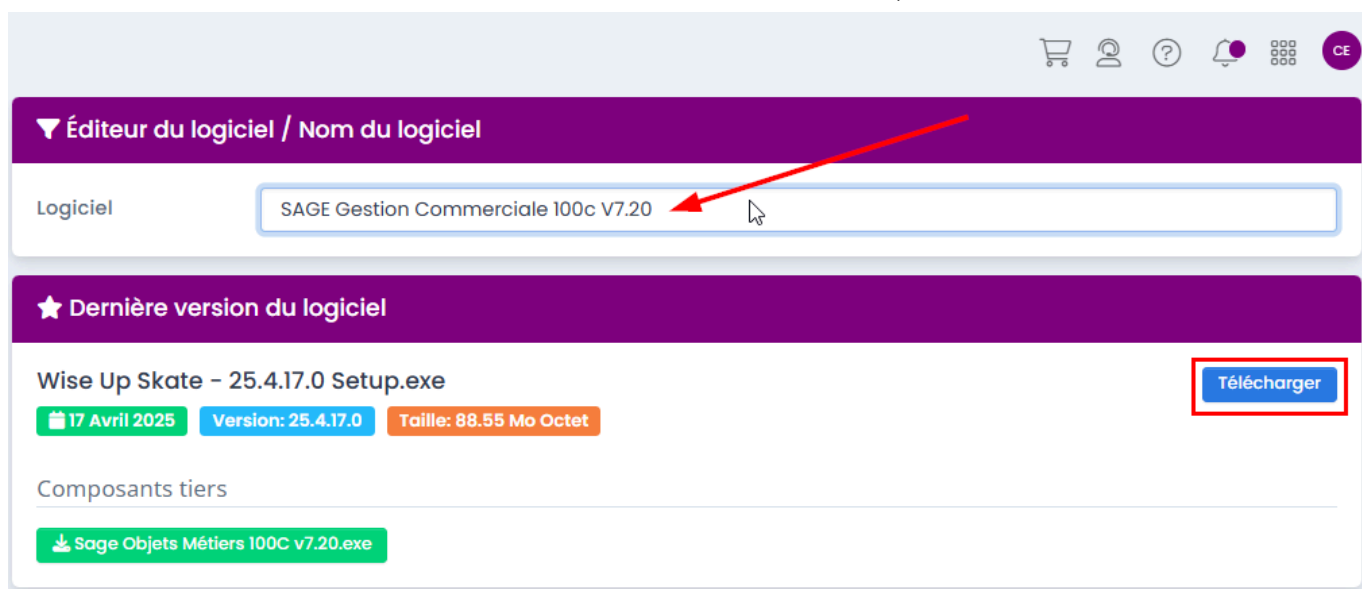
CE

Éditeur du logiciel / Nom du logiciel

Logiciel

SAGE Gestion Commerciale 100c V7.20

Dernière version du logiciel

Wise Up Skate - 25.4.17.0 Setup.exe

Télécharger

17 Avril 2025 Version: 25.4.17.0 Taille: 88.55 Mo Octet

Composants tiers

Sage Objets Métiers 100C v7.20.exe